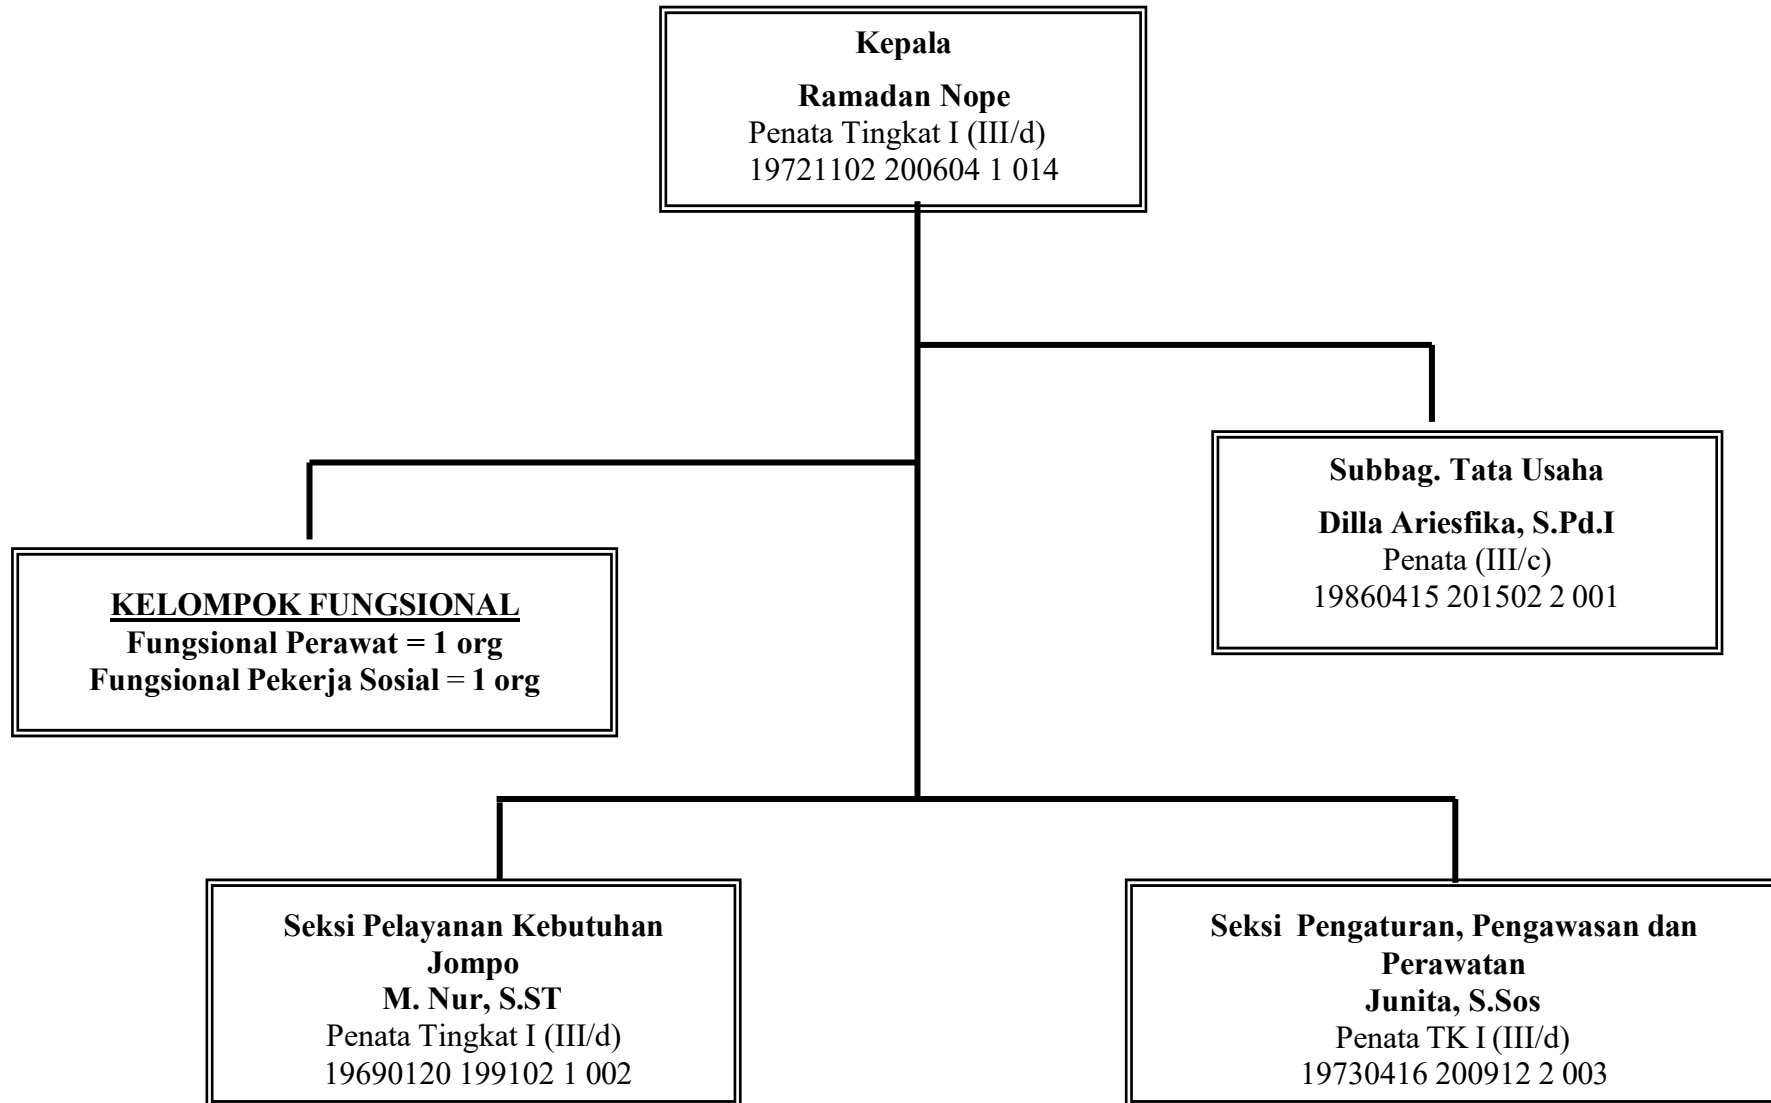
Kepala

Ramadan Nope
Penata Tingkat I (III/d)
19721102 200604 1 014

Subbag. Tata Usaha

Dilla Ariesfika, S.Pd.I
Penata (III/c)
19860415 201502 2 001

KELOMPOK FUNGSIONAL
Fungsional Perawat = 1 org
Fungsional Pekerja Sosial = 1 org

Seksi Pelayanan Kebutuhan Jompo
M. Nur, S.ST
Penata Tingkat I (III/d)
19690120 199102 1 002

Seksi Pengaturan, Pengawasan dan Perawatan
Junita, S.Sos
Penata TK I (III/d)
19730416 200912 2 003